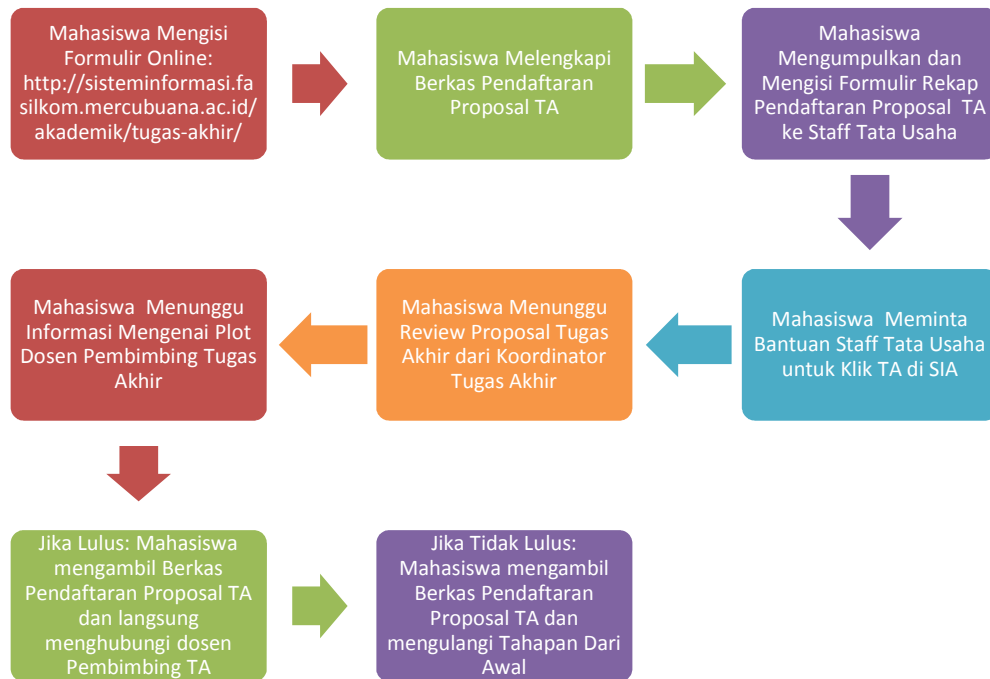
Mahasiswa Mengisi Formulir Online: http://sisteminformasi.fasilkom.mercubuana.ac.id/akademik/tugas-akhir/

Mahasiswa Melengkapi Berkas Pendaftaran Proposal TA

Mahasiswa Mengumpulkan dan Mengisi Formulir Rekap Pendaftaran Proposal TA ke Staff Tata Usaha

Mahasiswa Meminta Bantuan Staff Tata Usaha untuk Klik TA di SIA

Mahasiswa Menunggu Review Proposal Tugas Akhir dari Koordinator Tugas Akhir

Mahasiswa Menunggu Informasi Mengenai Plot Dosen Pembimbing Tugas Akhir

Jika Lulus: Mahasiswa mengambil Berkas Pendaftaran Proposal TA dan langsung menghubungi dosen Pembimbing TA

Jika Tidak Lulus: Mahasiswa mengambil Berkas Pendaftaran Proposal TA dan mengulangi Tahapan Dari Awal